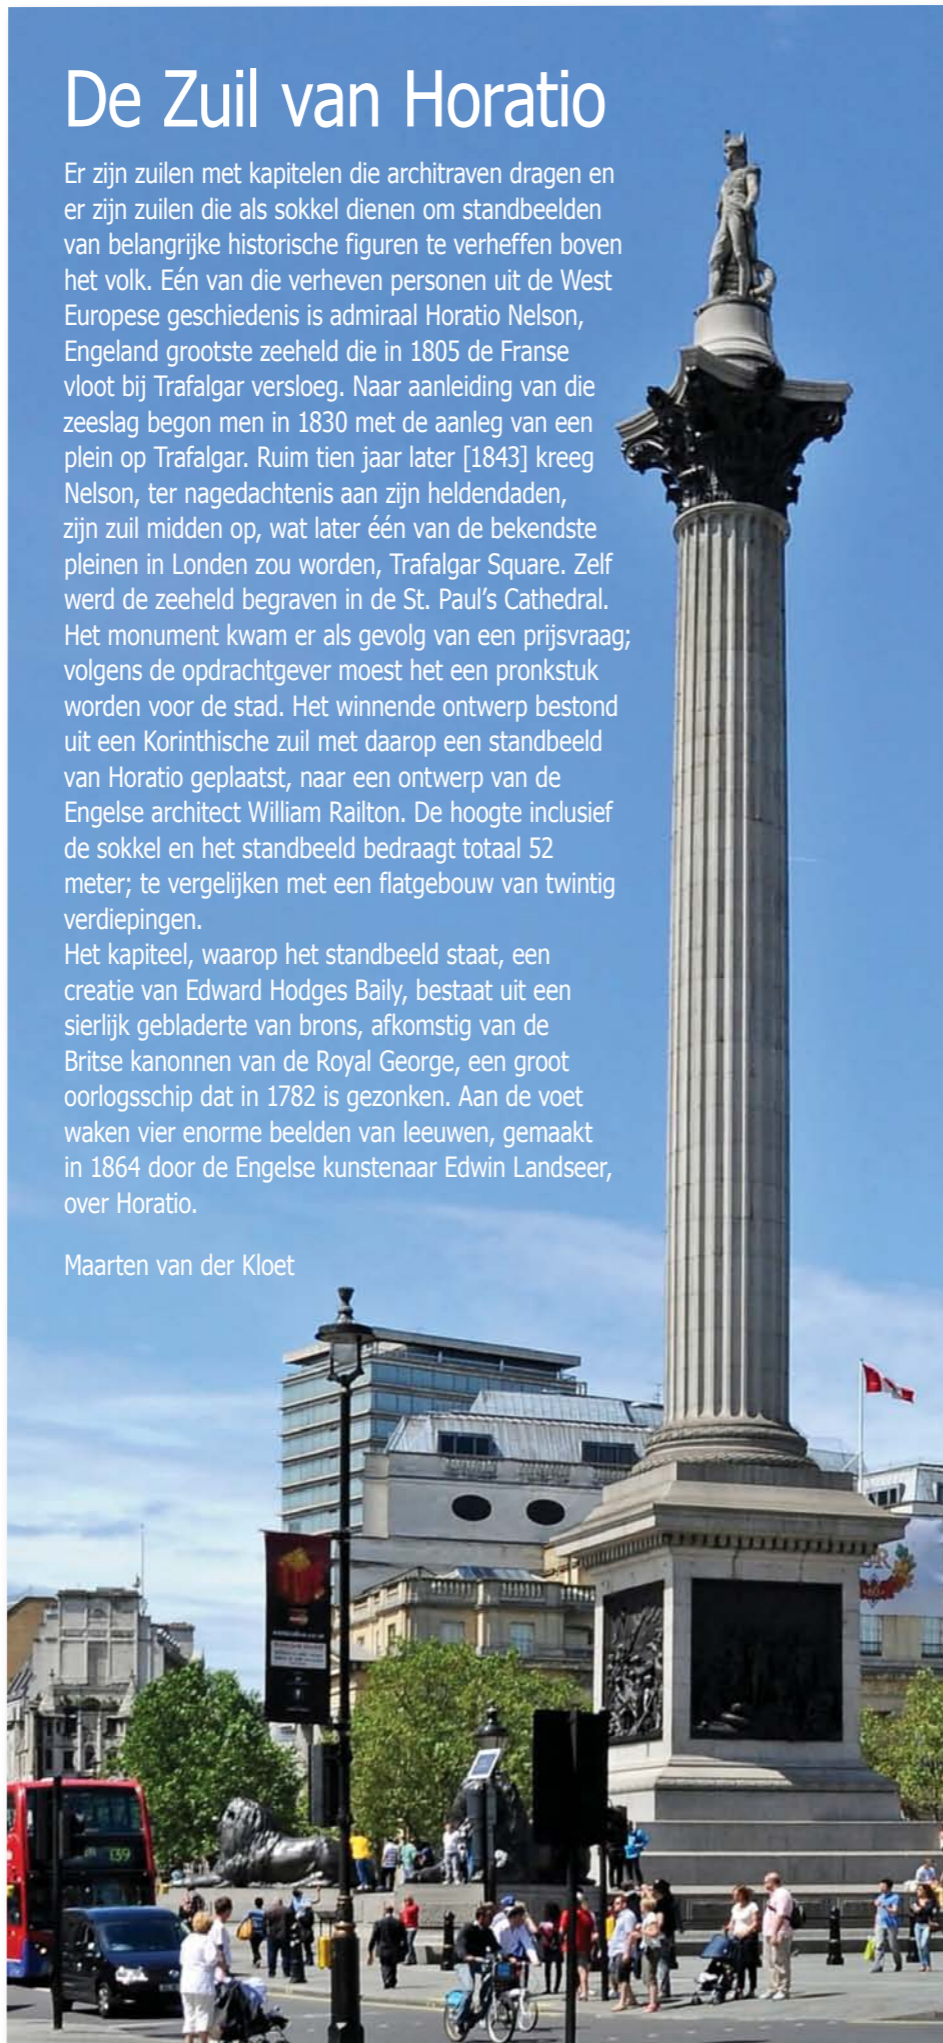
De Zuil van Horatio

Er zijn zuilen met kapitelen die architraven dragen en er zijn zuilen die als sokkel dienen om standbeelden van belangrijke historische figuren te verheffen boven het volk. Eén van die verheven personen uit de West Europese geschiedenis is admiraal Horatio Nelson, Engeland grootste zeeheld die in 1805 de Franse vloot bij Trafalgar versloeg. Naar aanleiding van die zeeslag begon men in 1830 met de aanleg van een plein op Trafalgar. Ruim tien jaar later [1843] kreeg Nelson, ter nagedachtenis aan zijn heldendaden, zijn zuil midden op, wat later één van de bekendste pleinen in Londen zou worden, Trafalgar Square. Zelf werd de zeeheld begraven in de St. Paul's Cathedral. Het monument kwam er als gevolg van een prijsvraag; volgens de opdrachtgever moest het een pronkstuk worden voor de stad. Het winnende ontwerp bestond uit een Korinthische zuil met daarop een standbeeld van Horatio geplaatst, naar een ontwerp van de Engelse architect William Railton. De hoogte inclusief de sokkel en het standbeeld bedraagt totaal 52 meter; te vergelijken met een flatgebouw van twintig verdiepingen.
Het kapiteel, waarop het standbeeld staat, een creatie van Edward Hodges Baily, bestaat uit een sierlijk gebladerte van brons, afkomstig van de Britse kanonnen van de Royal George, een groot oorlogsschip dat in 1782 is gezonken. Aan de voet waken vier enorme beelden van leeuwen, gemaakt in 1864 door de Engelse kunstenaar Edwin Landseer, over Horatio.

Maarten van der Kloet

139